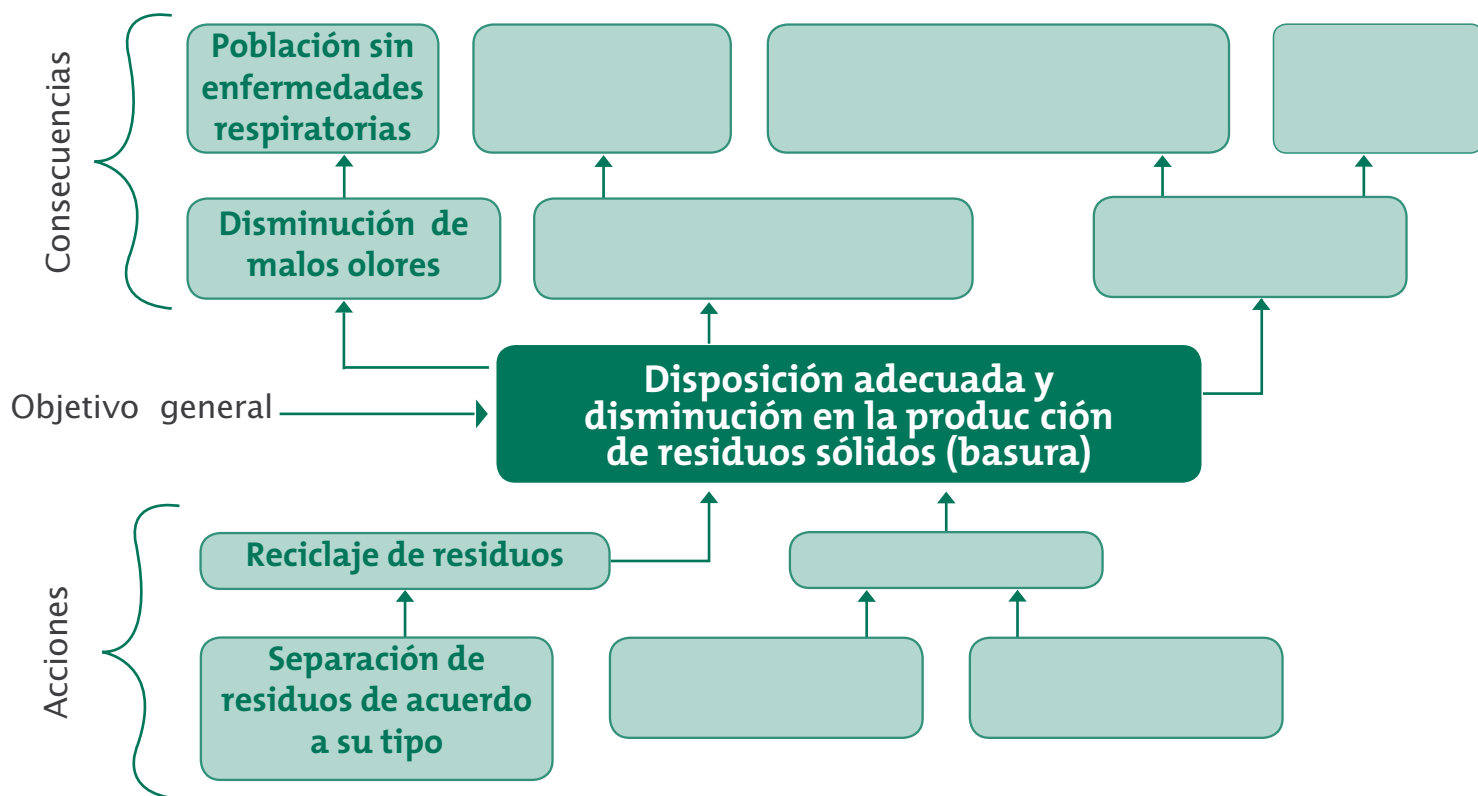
Consecuencias

Población sin enfermedades respiratorias

Disminución de malos olores

Objetivo general

Disposición adecuada y disminución en la produc ción de residuos sólidos (basura)

Acciones

Reciclaje de residuos

Separación de residuos de acuerdo a su tipo